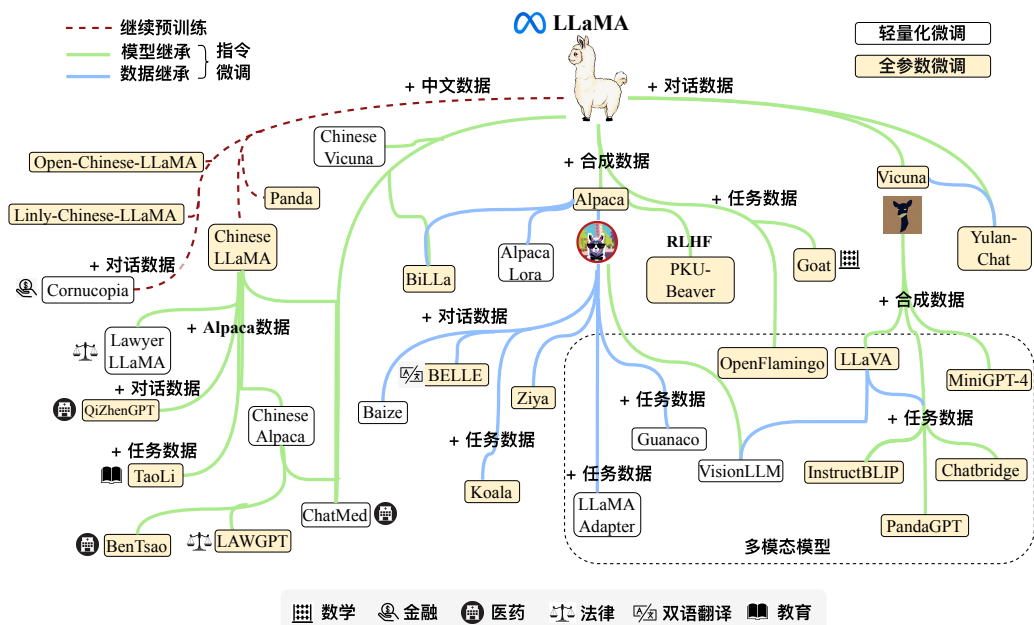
继续预训练
模型继承
数据继承
指令微调

LLaMA

轻量化微调
全参数微调

+ 中文数据
+ 对话数据

Chinese Vicuna

+ 合成数据

Open-Chinese-LLaMA
Panda
Linly-Chinese-LLaMA
Chinese LLaMA
+ 对话数据
Cornucopia

Alpaca
+ 任务数据
RLHF
Vicuna
Yulan-Chat
BiLLa
Alpaca Lora
PKU-Beaver
Goat

+ Alpaca数据
Lawyer LLaMA
+ 对话数据
QiZhenGPT
+ 任务数据
TaoLi
Chinese Alpaca
BenTsao
LAWGPT
ChatMed

+ 对话数据
BELLE
Baize
Ziya
+ 任务数据
Koala
+ 任务数据
Guanaco
+ 任务数据
LLaMA Adapter

OpenFlamingo
+ 合成数据
LLaVA
MiniGPT-4
+ 任务数据
VisionLLM
InstructBLIP
Chatbridge
PandaGPT
多模态模型

数学 金融 医药 法律 双语翻译 教育